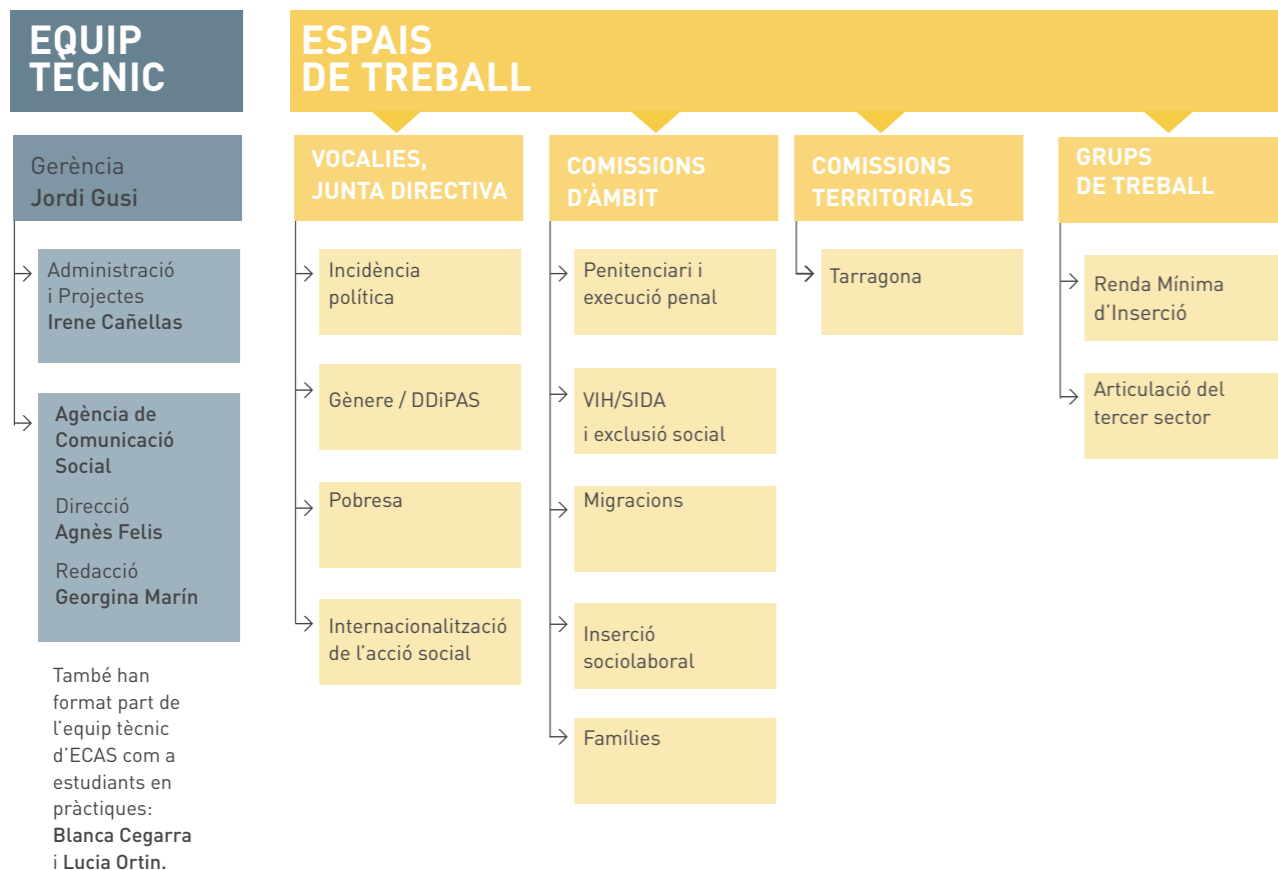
EQUIP TÈCNIC

Gerència
Jordi Gusi

Administració i Projectes
Irene Cañellas

Agència de Comunicació Social

Direcció
Agnès Felis

Redacció
Georgina Marín

També han format part de l'equip tècnic d'ECAS com a estudiants en pràctiques: Blanca Cegarra i Lucia Ortin.

ESPAIS DE TREBALL

VOCALIES, JUNTA DIRECTIVA

Incidència política

Gènere / DDiPAS

Pobresa

Internacionalització de l'acció social

COMISSIONS D'ÀMBIT

Penitenciari i execució penal

VIH/SIDA i exclusió social

Migracions

Inserció sociolaboral

Famílies

COMISSIONS TERRITORIALS

Tarragona

GRUPS DE TREBALL

Renda Mínima d'Inserció

Articulació del tercer sector